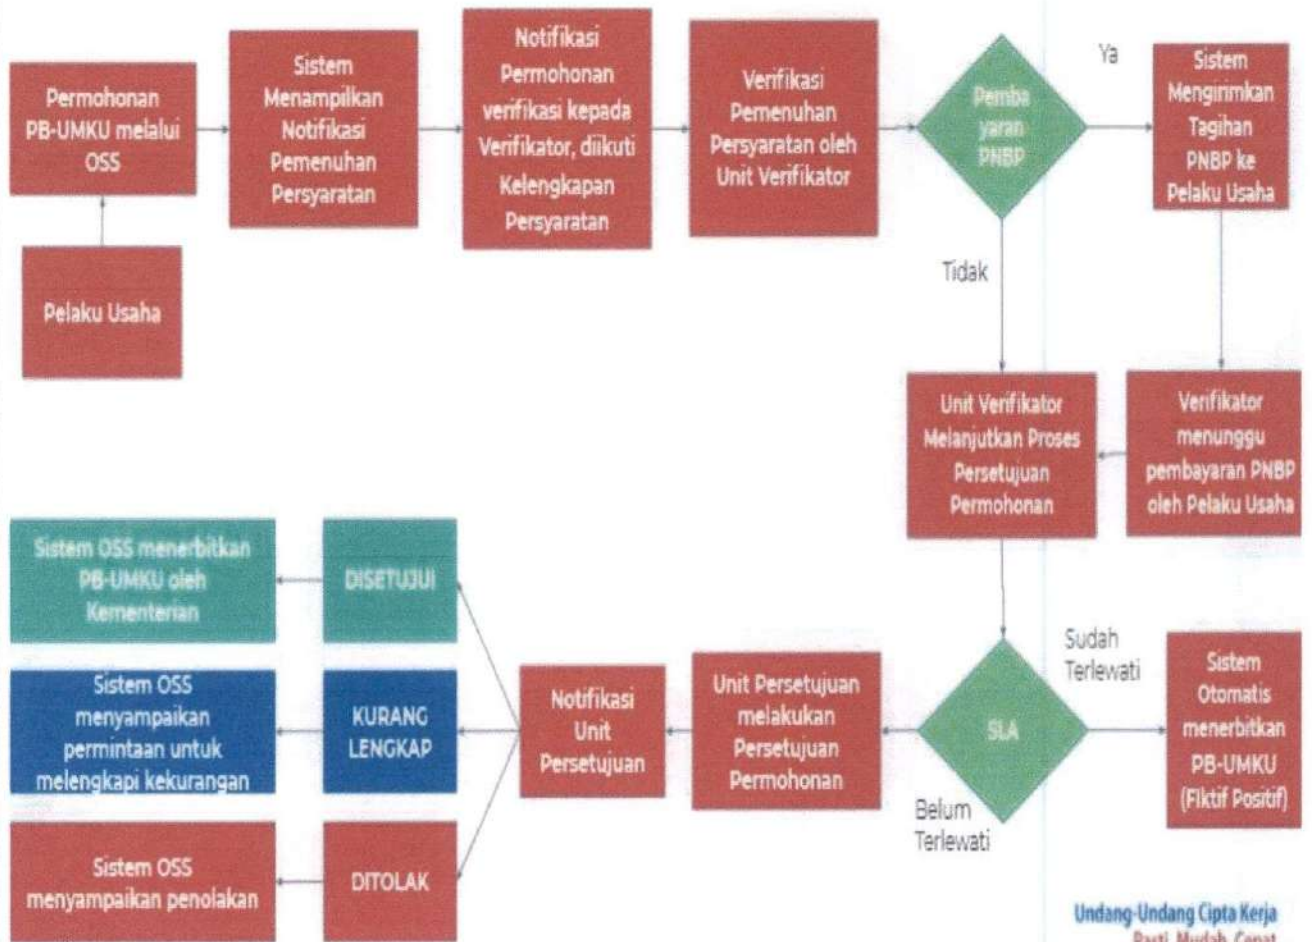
Permohonan PB-UMKU melalui OSS

Pelaku Usaha

Sistem Menampilkan Notifikasi Pemenuhan Persyaratan

Notifikasi Permohonan verifikasi kepada Verifikator, diikuti Kelengkapan Persyaratan

Verifikasi Pemenuhan Persyaratan oleh Unit Verifikator

Pembayaran PNBP

Ya

Sistem Mengirimkan Tagihan PNBP ke Pelaku Usaha

Tidak

Unit Verifikator Melanjutkan Proses Persetujuan Permohonan

Verifikator menunggu pembayaran PNBP oleh Pelaku Usaha

SLA

Sudah Terlewati

Sistem Otomatis menerbitkan PB-UMKU (Fiktif Positif)

Belum Terlewati

Unit Persetujuan melakukan Persetujuan Permohonan

Notifikasi Unit Persetujuan

DISETUJUI

Sistem OSS menerbitkan PB-UMKU oleh Kementerian

KURANG LENGKAP

Sistem OSS menyampaikan permintaan untuk melengkapi kekurangan

DITOLAK

Sistem OSS menyampaikan penolakan

Undang-Undang Cipta Kerja
Pasti, Mudah, Cepat